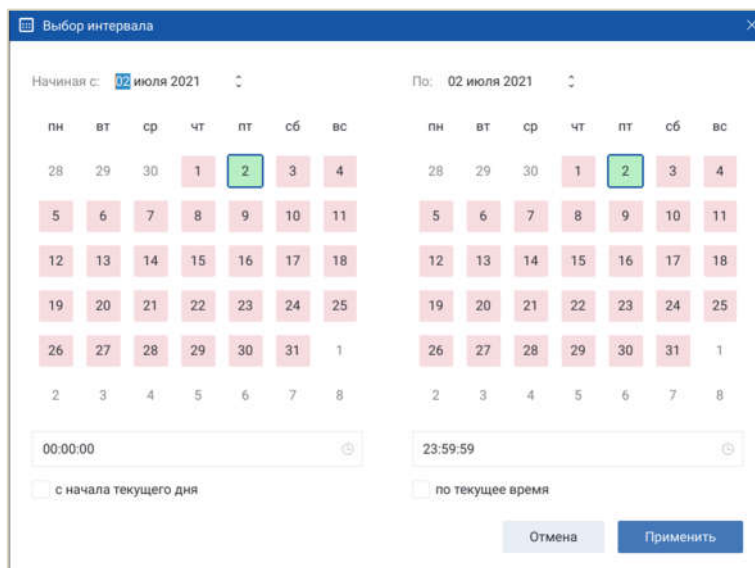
Выбор интервала

Начиная с: 02 июля 2021

| пн | вт | ср | чт | пт | сб | вс |
|---|---|---|---|---|---|---|
| 28 | 29 | 30 | 1 | 2 | 3 | 4 |
| 5 | 6 | 7 | 8 | 9 | 10 | 11 |
| 12 | 13 | 14 | 15 | 16 | 17 | 18 |
| 19 | 20 | 21 | 22 | 23 | 24 | 25 |
| 26 | 27 | 28 | 29 | 30 | 31 | 1 |
| 2 | 3 | 4 | 5 | 6 | 7 | 8 |

00:00:00

с начала текущего дня

По: 02 июля 2021

| пн | вт | ср | чт | пт | сб | вс |
|---|---|---|---|---|---|---|
| 28 | 29 | 30 | 1 | 2 | 3 | 4 |
| 5 | 6 | 7 | 8 | 9 | 10 | 11 |
| 12 | 13 | 14 | 15 | 16 | 17 | 18 |
| 19 | 20 | 21 | 22 | 23 | 24 | 25 |
| 26 | 27 | 28 | 29 | 30 | 31 | 1 |
| 2 | 3 | 4 | 5 | 6 | 7 | 8 |

23:59:59

по текущее время

Отмена

Применить